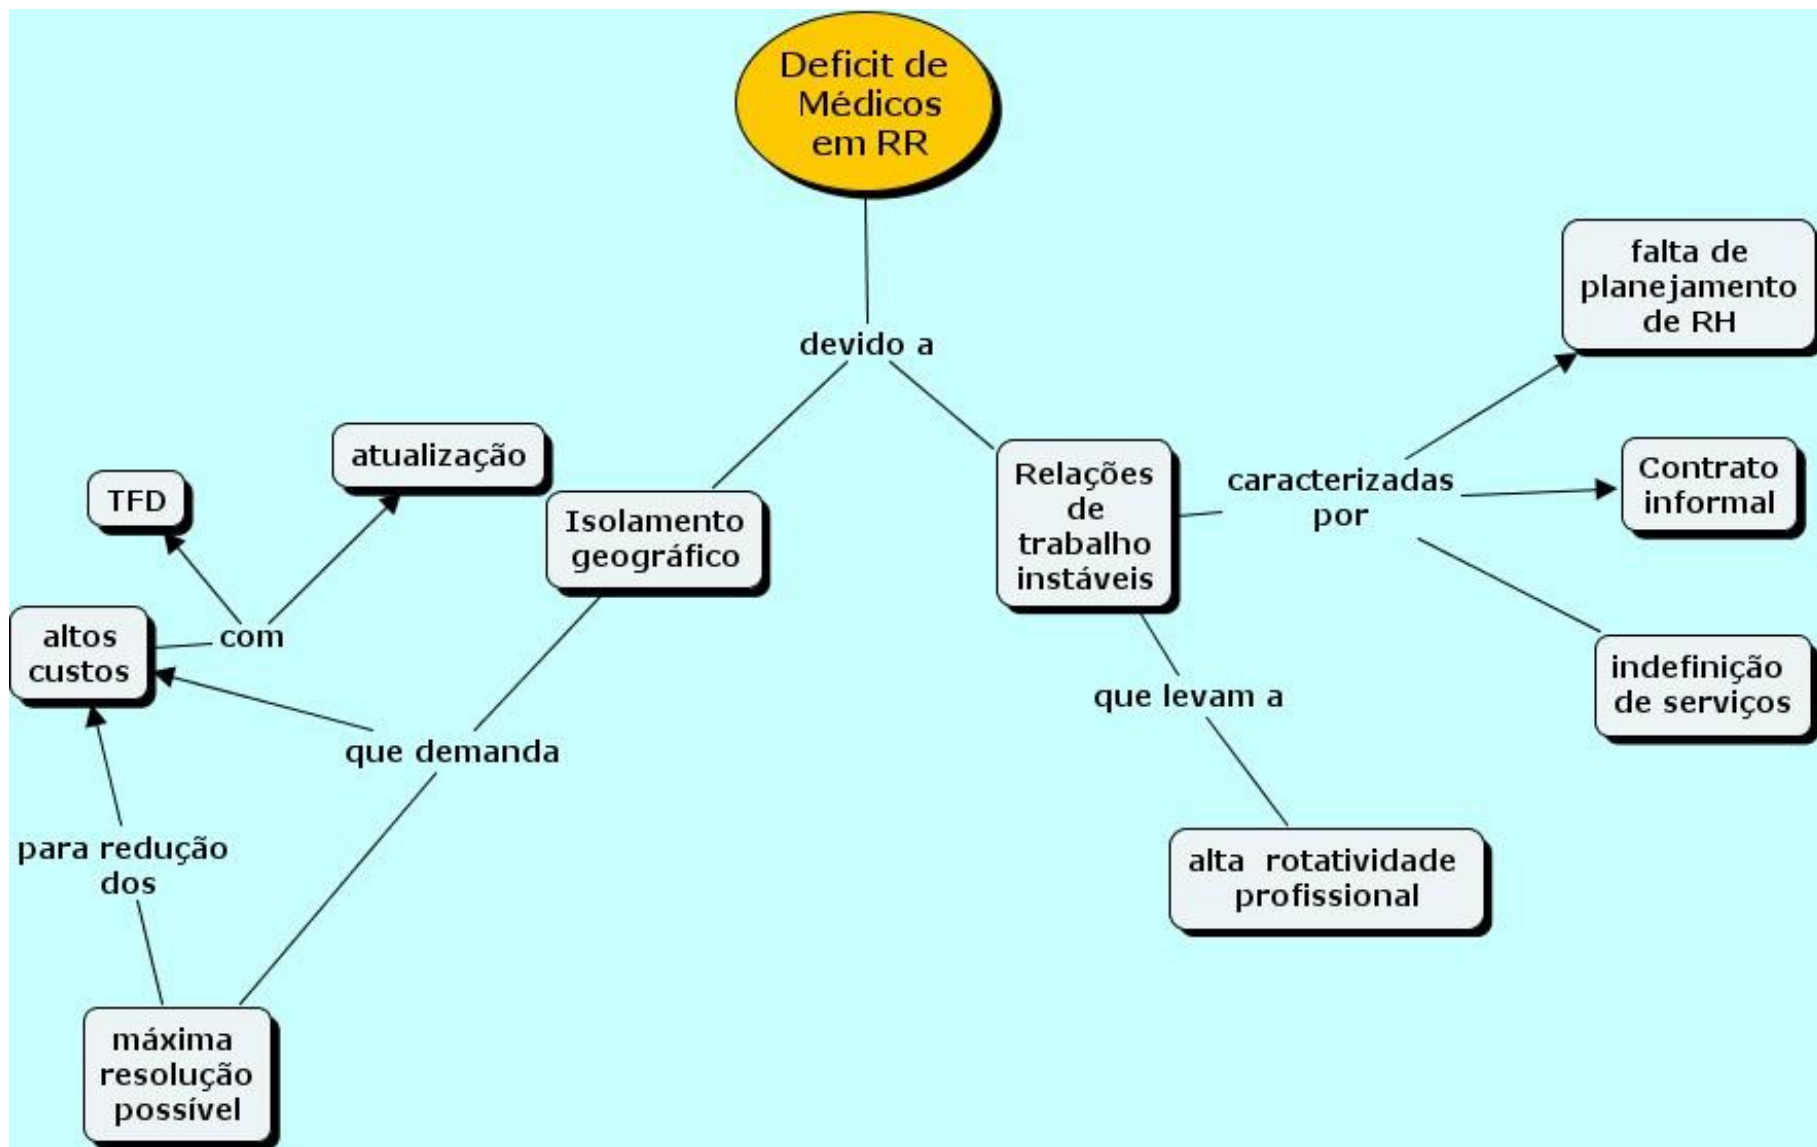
Deficit de Médicos em RR

devido a

Isolamento geográfico

Relações de trabalho instáveis

caracterizadas por

falta de planejamento de RH

Contrato informal

indefinição de serviços

que levam a

alta rotatividade profissional

que demanda

máxima resolução possível

para redução dos

altos custos

com

TFD

atualização